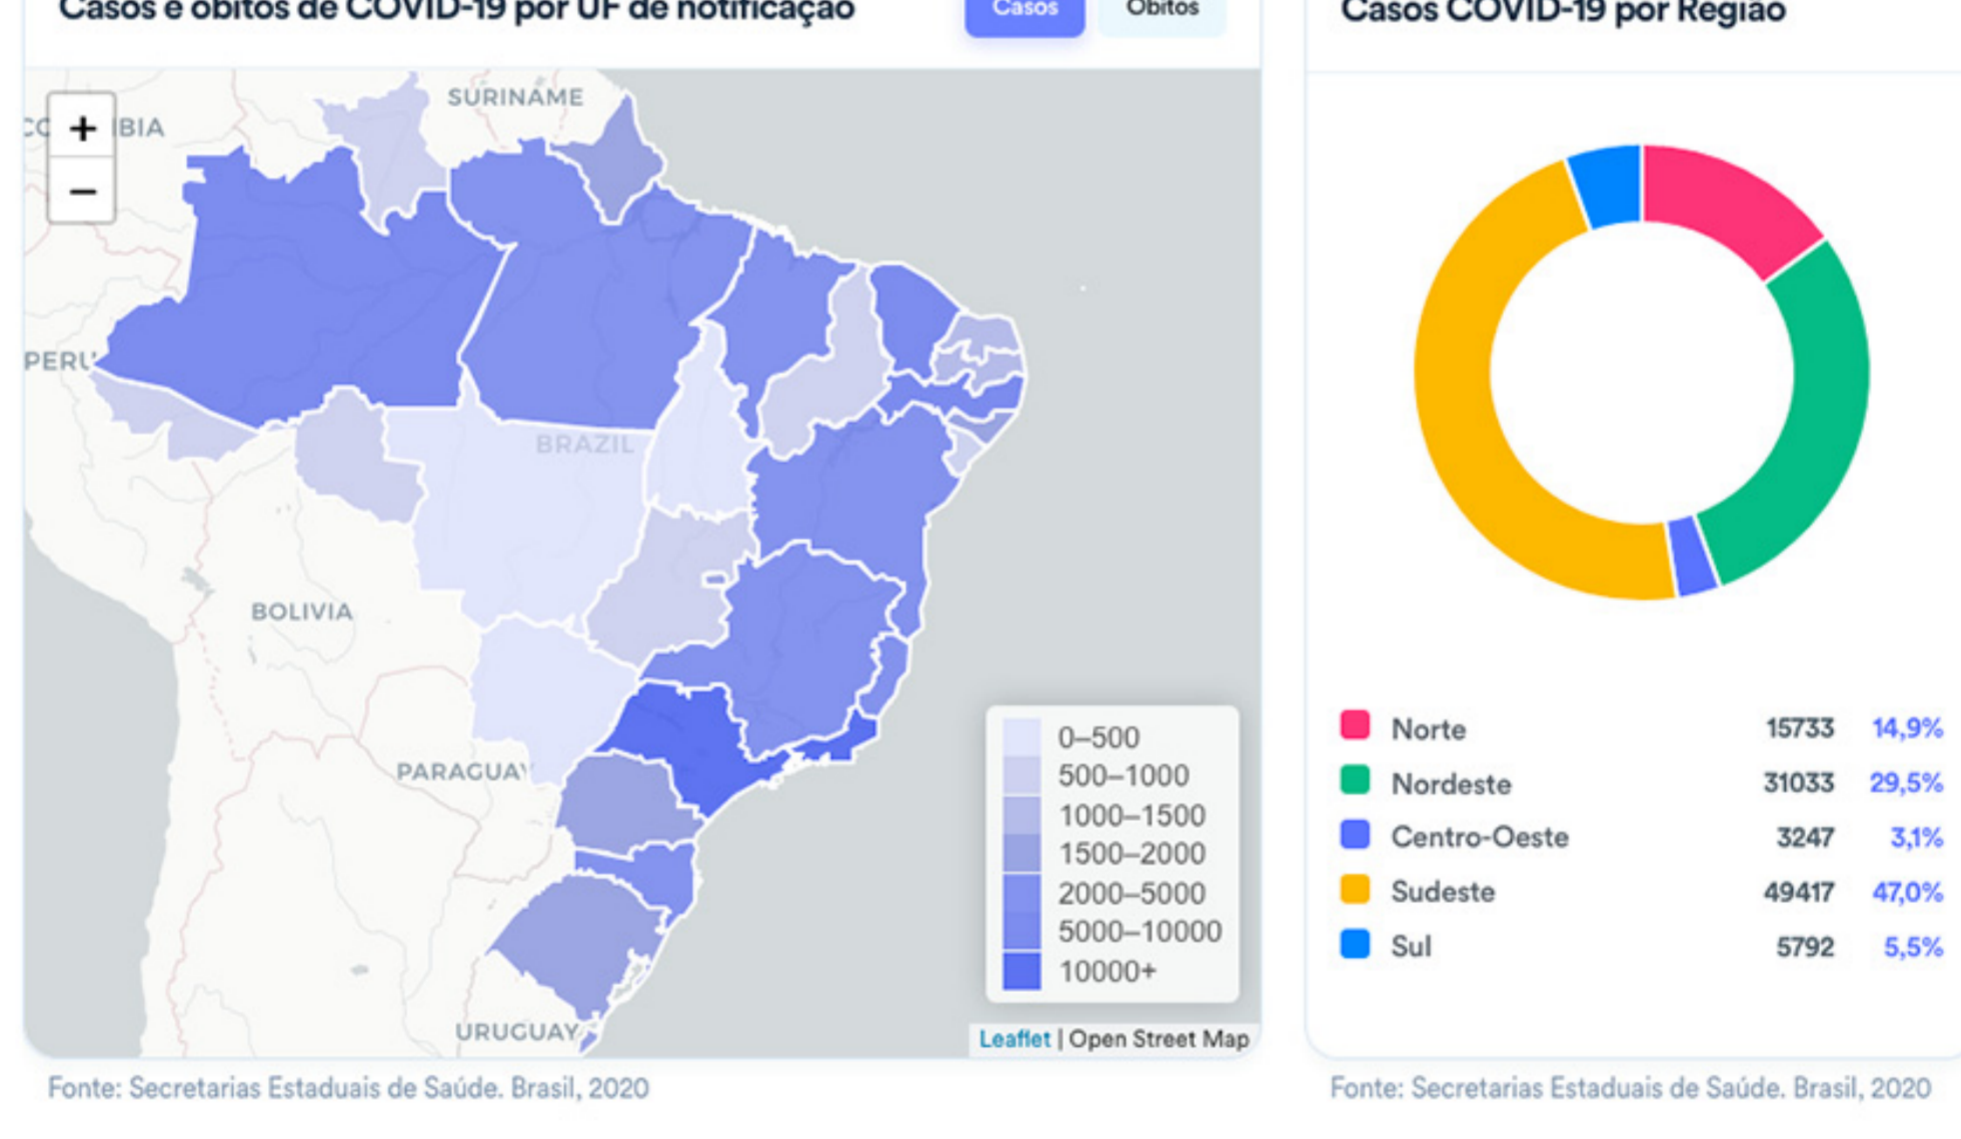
Casos e óbitos de COVID-19 por UF de notificação

Casos Óbitos

+
−

SURINAME
CO BIA
PERU
BRAZIL
BOLIVIA
PARAGUA
URUGUAY

0–500
500–1000
1000–1500
1500–2000
2000–5000
5000–10000
10000+

Leaflet | Open Street Map

Fonte: Secretarias Estaduais de Saúde. Brasil, 2020

Casos COVID-19 por Região

| | | |
|---|---|---|
| Norte | 15733 | 14,9% |
| Nordeste | 31033 | 29,5% |
| Centro-Oeste | 3247 | 3,1% |
| Sudeste | 49417 | 47,0% |
| Sul | 5792 | 5,5% |

Fonte: Secretarias Estaduais de Saúde. Brasil, 2020